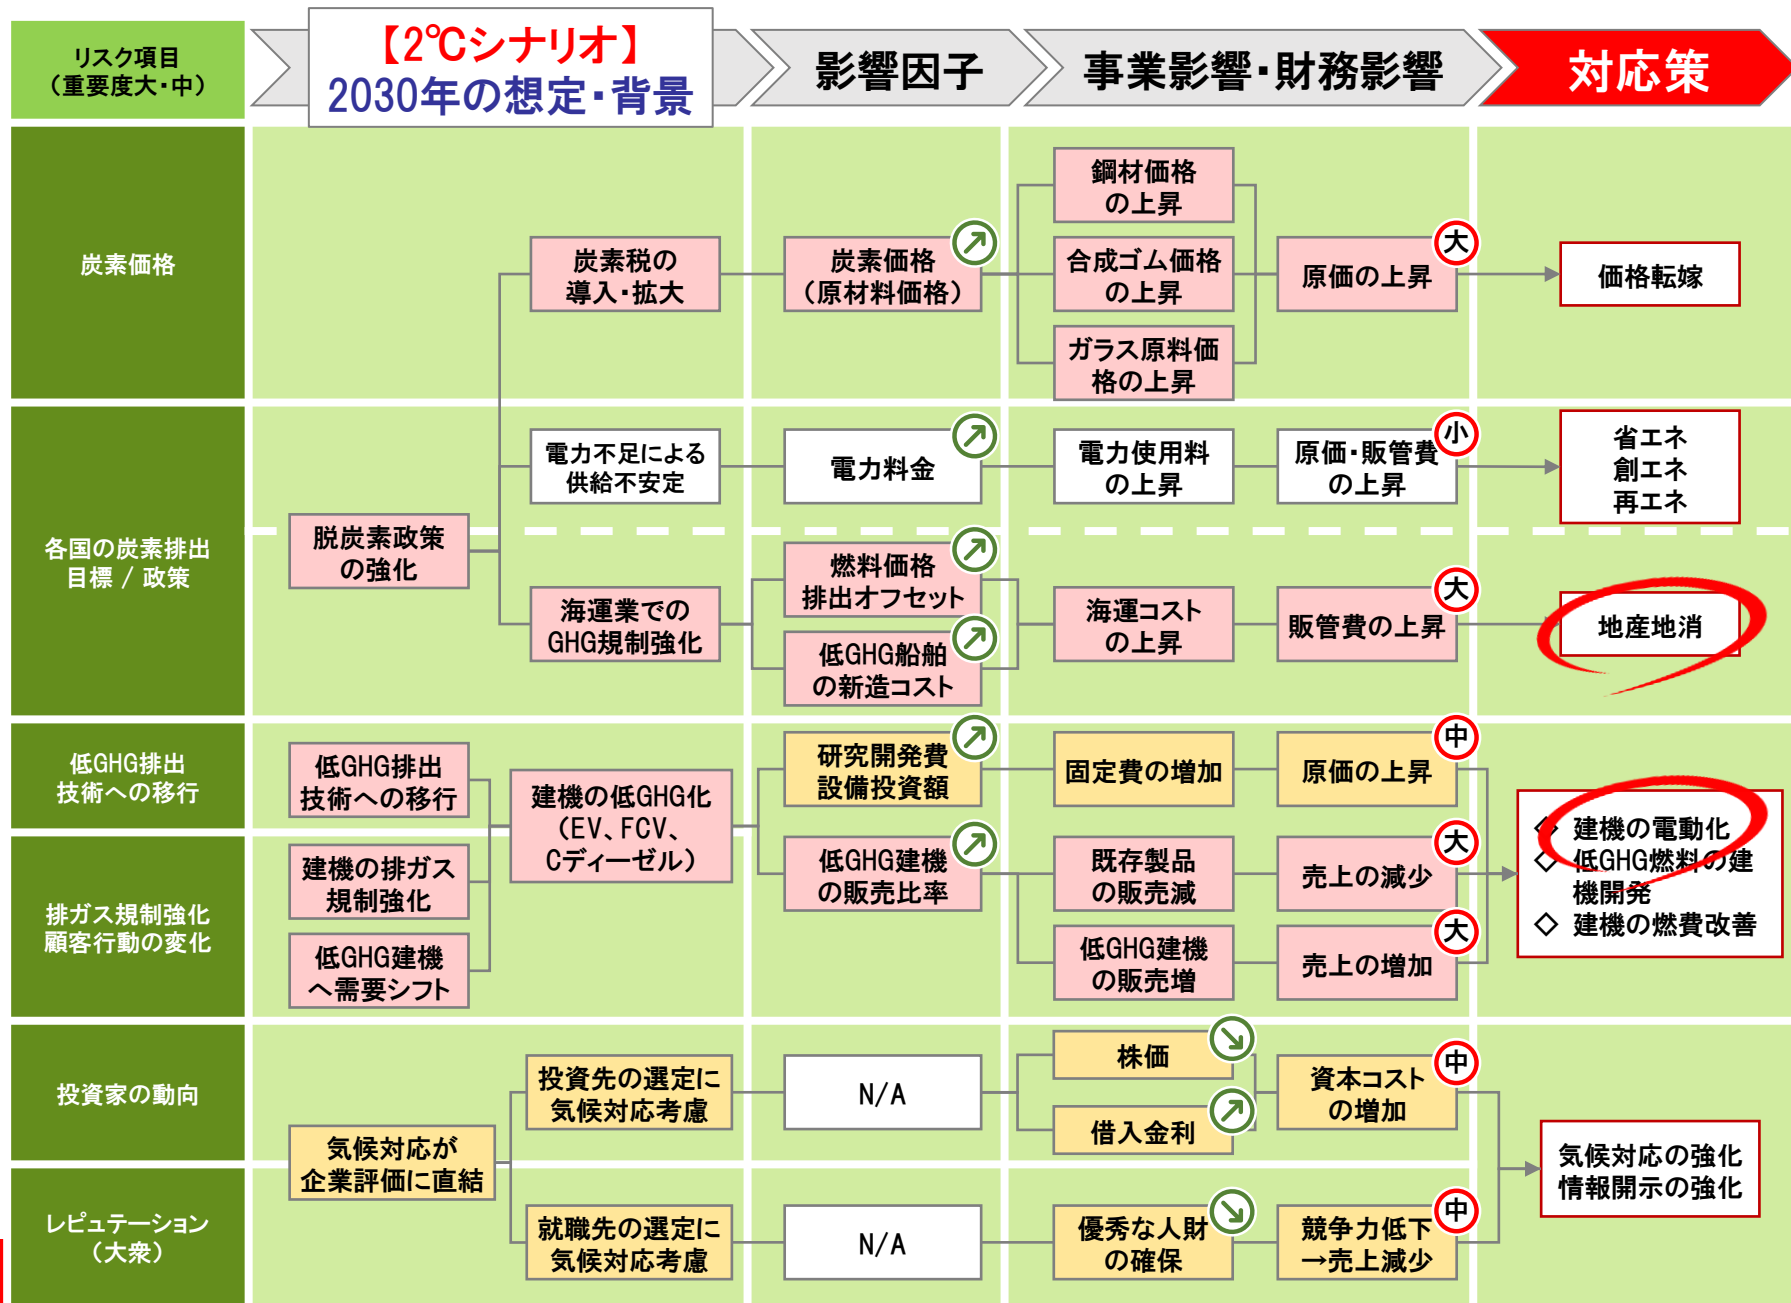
リスク項目
（重要度大・中）

【2℃シナリオ】
2030年の想定・背景

影響因子

事業影響・財務影響

対応策

炭素価格

炭素税の導入・拡大

炭素価格（原材料価格）↗

鋼材価格の上昇

合成ゴム価格の上昇

ガラス原料価格の上昇

原価の上昇 大

価格転嫁

各国の炭素排出目標 / 政策

脱炭素政策の強化

電力不足による供給不安定

電力料金↗

電力使用料の上昇

原価・販管費の上昇 小

省エネ
創エネ
再エネ

海運業でのGHG規制強化

燃料価格排出オフセット↗

低GHG船舶の新造コスト↗

海運コストの上昇

販管費の上昇 大

地産地消

低GHG排出技術への移行

低GHG排出技術への移行

建機の低GHG化（EV、FCV、Cディーゼル）

研究開発費設備投資額↗

固定費の増加

原価の上昇 中

排ガス規制強化顧客行動の変化

建機の排ガス規制強化

低GHG建機へ需要シフト

低GHG建機の販売比率↗

既存製品の販売減

売上の減少 大

低GHG建機の販売増

売上の増加 大

◇ 建機の電動化
◇ 低GHG燃料の建機開発
◇ 建機の燃費改善

投資家の動向

気候対応が企業評価に直結

投資先の選定に気候対応考慮

N/A

株価↘

借入金利↗

資本コストの増加 中

気候対応の強化
情報開示の強化

レピュテーション（大衆）

就職先の選定に気候対応考慮

N/A

優秀な人財の確保↘

競争力低下→売上減少 中